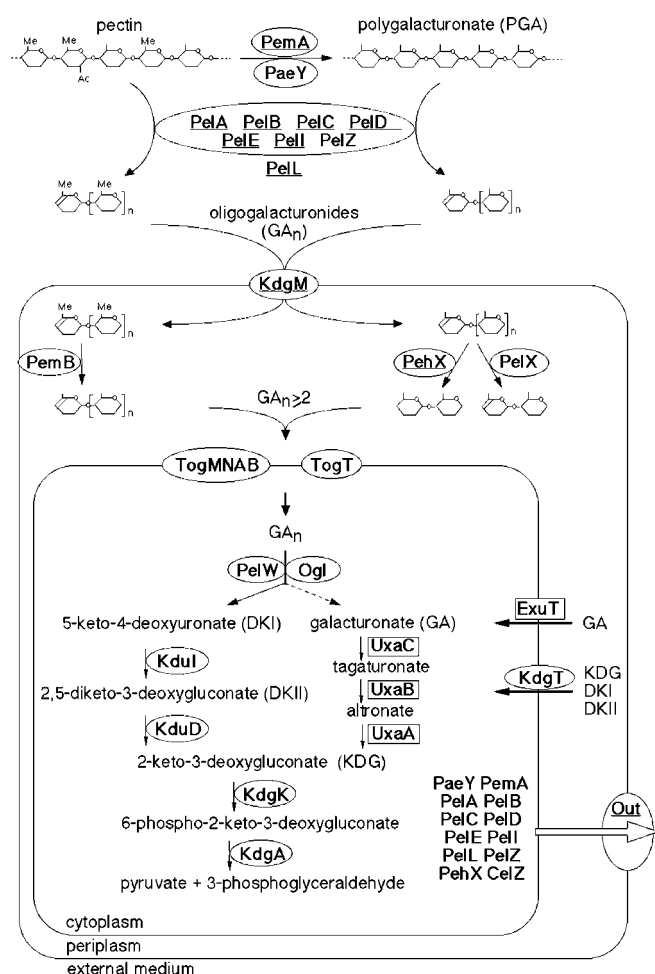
pectin

Me Me Me

Ac

PemA

PaeY

polygalacturonate (PGA)

PelA PelB PelC PelD
PelE PelI PelZ
PelL

Me

$]_n$

$]_n$

oligogalacturonides
($GA_n$)

KdgM

Me Me

$]_n$

$]_n$

PemB

$]_n$

PehX

PelX

$GA_n \geq 2$

TogMNAB

TogT

$GA_n$

PelW

Ogl

5-keto-4-deoxyuronate (DKI)

galacturonate (GA)

ExuT

GA

KduI

UxaC

tagaturonate

KdgT

KDG
DKI
DKII

2,5-diketo-3-deoxygluconate (DKII)

UxaB

altronate

KduD

UxaA

2-keto-3-deoxygluconate (KDG)

KdgK

6-phospho-2-keto-3-deoxygluconate

KdgA

pyruvate + 3-phosphoglyceraldehyde

PaeY PemA
PelA PelB
PelC PelD
PelE PelI
PelL PelZ
PehX CelZ

Out

cytoplasm
periplasm
external medium